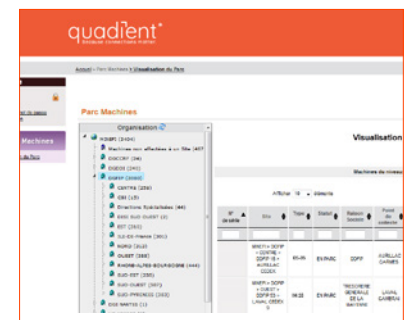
quadient®

Accueil > Parc Machines > Visualisation du Parc

Machines

Parc Machines

Organisation

Visualisation

Afficher 10 éléments

| N° de série | Site | Type | Statut | Raison sociale | Point de collecte |
|---|---|---|---|---|---|
| | | | | | |
| | | | EN PARC | DDFIP | AURILLAC GARNIER |
| | | | EN PARC | TRESORERIE GENERALE DE LA MAYENNE | LAVAL GAMBETTA |

DOCCOY (36)
CENTRE (256)
CSI (15)
NORD (312)
OUEST (355)
SUD-EST (355)
SUD-PYRENEES (333)
DGE NANTES (1)